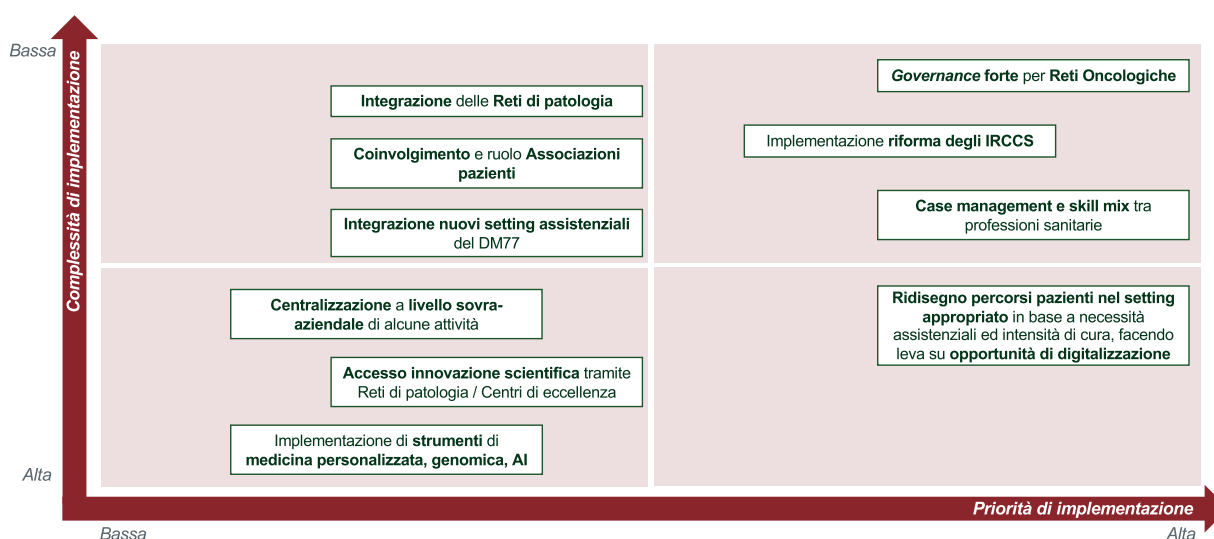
Bassa

Complessità di implementazione

Alta

Integrazione delle Reti di patologia

Coinvolgimento e ruolo Associazioni pazienti

Integrazione nuovi setting assistenziali del DM77

Governance forte per Reti Oncologiche

Implementazione riforma degli IRCCS

Case management e skill mix tra professioni sanitarie

Centralizzazione a livello sovra-aziendale di alcune attività

Accesso innovazione scientifica tramite Reti di patologia / Centri di eccellenza

Implementazione di strumenti di medicina personalizzata, genomica, AI

Ridisegno percorsi pazienti nel setting appropriato in base a necessità assistenziali ed intensità di cura, facendo leva su opportunità di digitalizzazione

Priorità di implementazione

Bassa

Alta